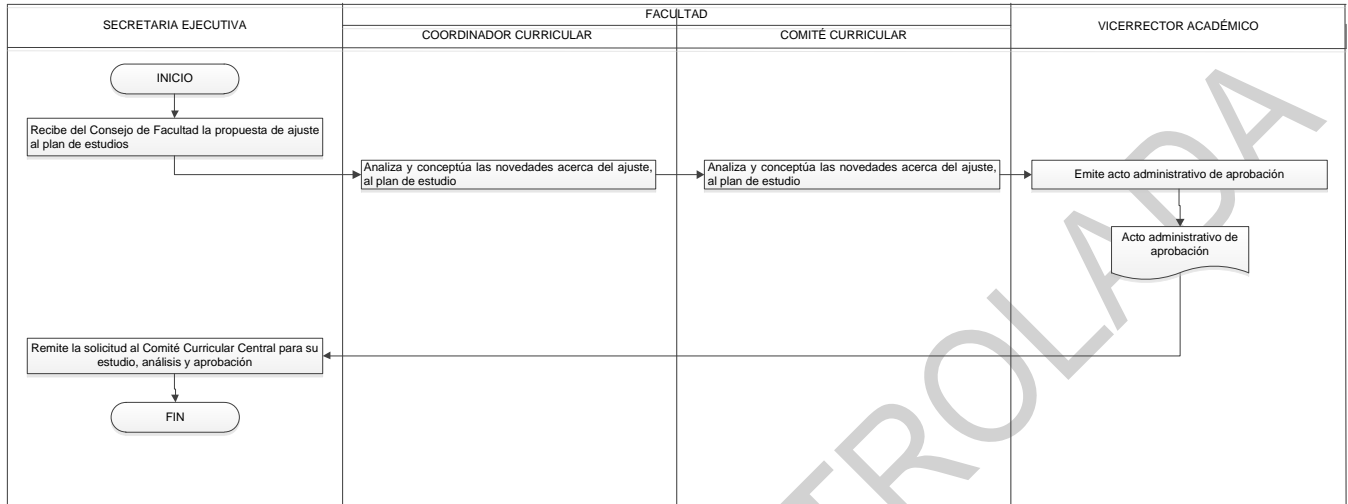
SECRETARIA EJECUTIVA

FACULTAD

COORDINADOR CURRICULAR

COMITÉ CURRICULAR

VICERRECTOR ACADÉMICO

INICIO

Recibe del Consejo de Facultad la propuesta de ajuste al plan de estudios

Analiza y conceptúa las novedades acerca del ajuste, al plan de estudio

Analiza y conceptúa las novedades acerca del ajuste, al plan de estudio

Emite acto administrativo de aprobación

Acto administrativo de aprobación

Remite la solicitud al Comité Curricular Central para su estudio, análisis y aprobación

FIN

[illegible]ROLADA